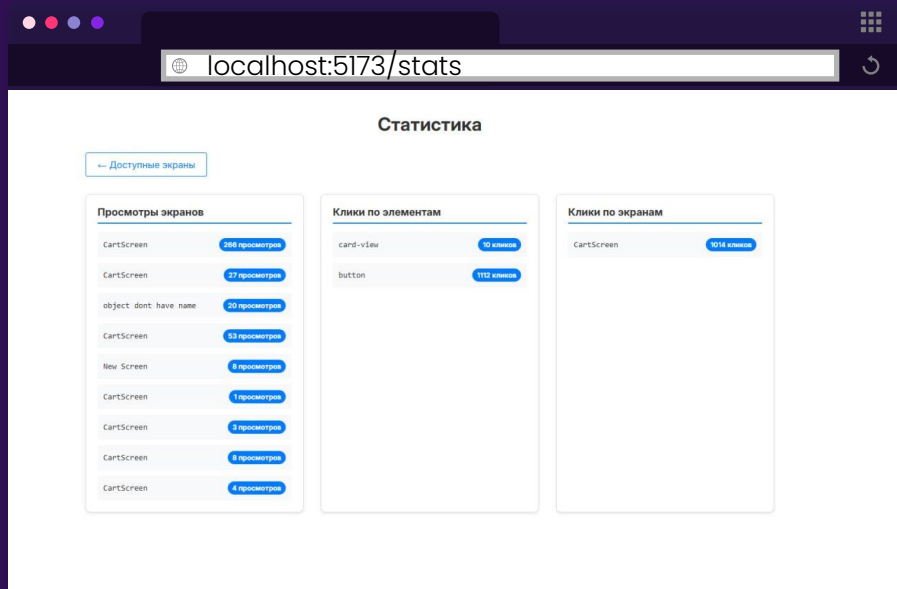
localhost:5173/stats

Статистика

← Доступные экраны

Просмотры экранов

CartScreen 266 просмотров
CartScreen 27 просмотров
object dont have name 20 просмотров
CartScreen 53 просмотров
New Screen 8 просмотров
CartScreen 1 просмотров
CartScreen 3 просмотров
CartScreen 8 просмотров
CartScreen 4 просмотров

Клики по элементам

card-view 10 кликов
button 1112 кликов

Клики по экранам

CartScreen 1014 кликов